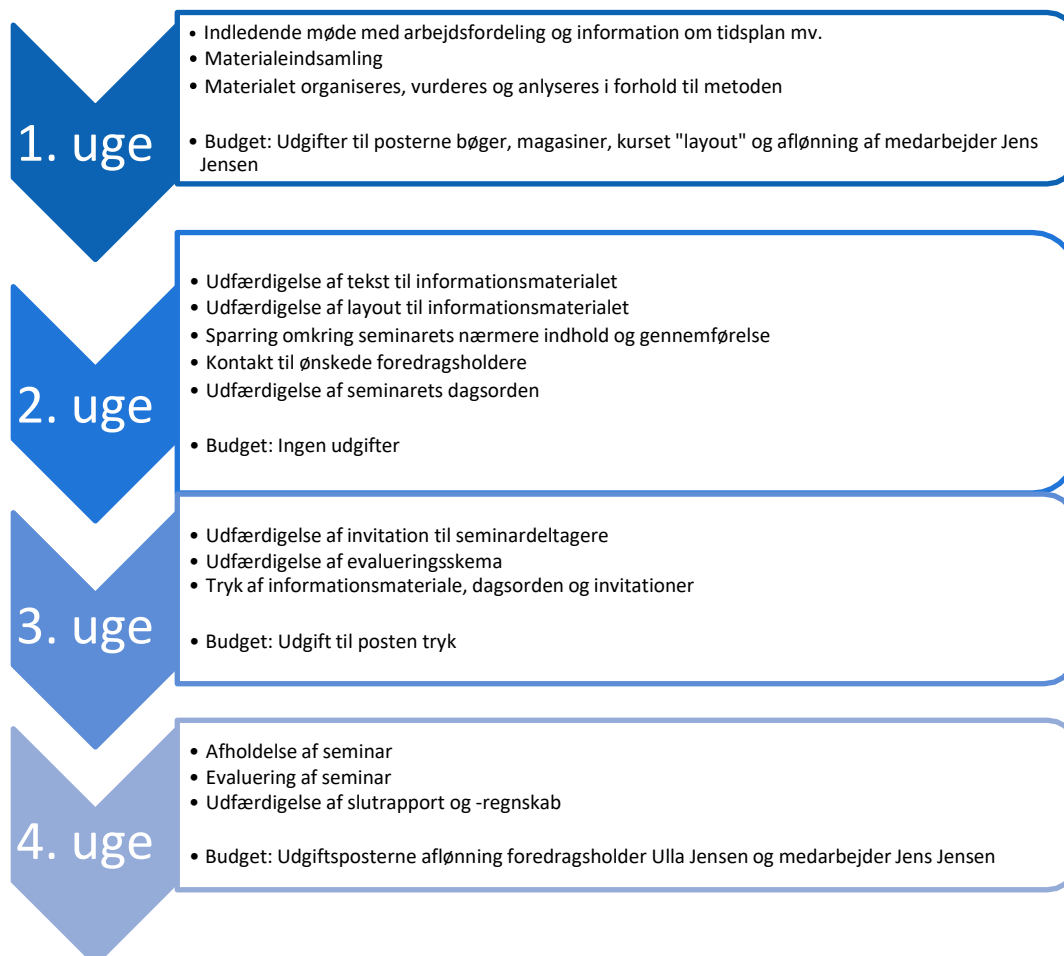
1. uge

• Indledende møde med arbejdsfordeling og information om tidsplan mv.
• Materialeindsamling
• Materialet organiseres, vurderes og anlyseres i forhold til metoden

• Budget: Udgifter til posterne bøger, magasiner, kurset "layout" og aflønning af medarbejder Jens Jensen

2. uge

• Udfærdigelse af tekst til informationsmaterialet
• Udfærdigelse af layout til informationsmaterialet
• Sparring omkring seminarets nærmere indhold og gennemførelse
• Kontakt til ønskede foredragsholdere
• Udfærdigelse af seminarets dagsorden

• Budget: Ingen udgifter

3. uge

• Udfærdigelse af invitation til seminardeltagere
• Udfærdigelse af evalueringsskema
• Tryk af informationsmateriale, dagsorden og invitationer

• Budget: Udgift til posten tryk

4. uge

• Afholdelse af seminar
• Evaluering af seminar
• Udfærdigelse af slutrapport og -regnskab

• Budget: Udgiftsposterne aflønning foredragsholder Ulla Jensen og medarbejder Jens Jensen